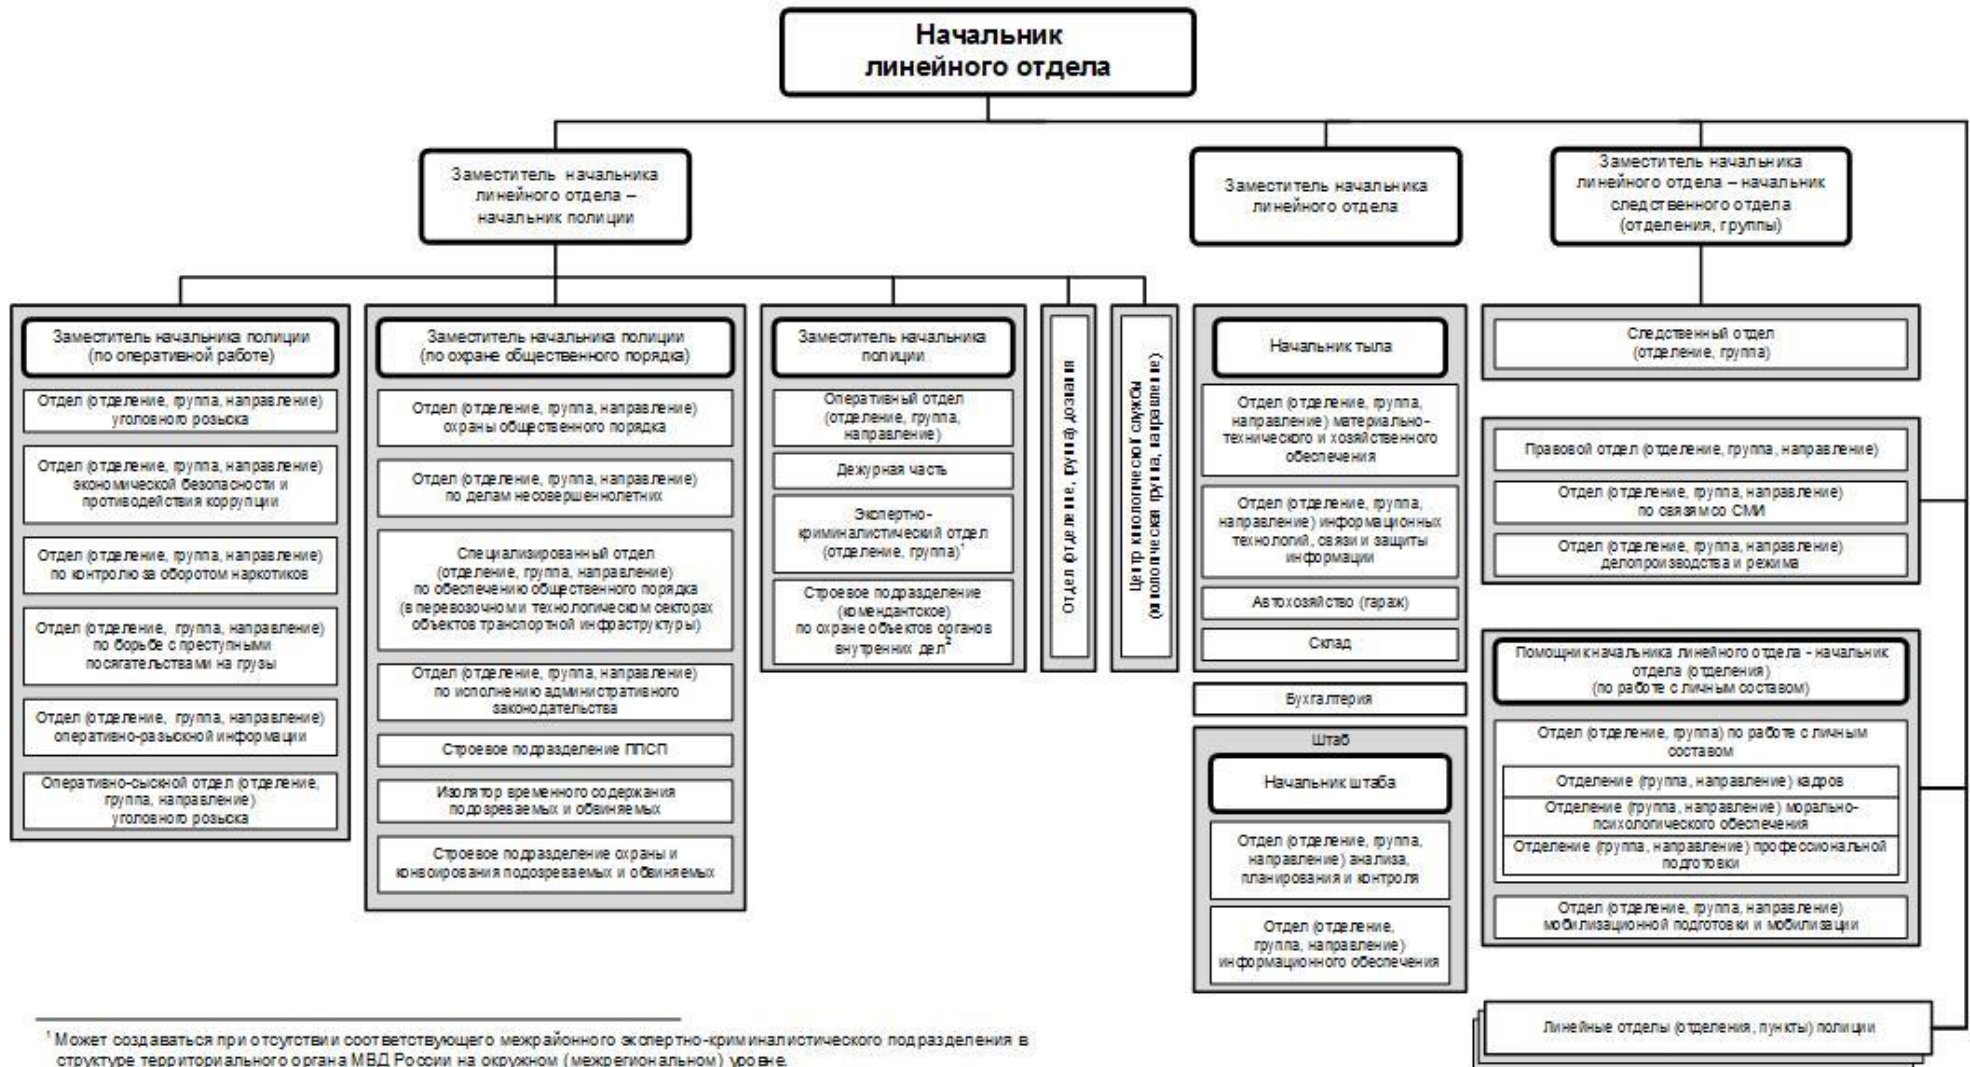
Начальник линейного отдела

Заместитель начальника линейного отдела – начальник полиции

Заместитель начальника линейного отдела

Заместитель начальника линейного отдела – начальник следственного отдела (отделения, группы)

Заместитель начальника полиции (по оперативной работе)

Отдел (отделение, группа, направление) уголовного розыска

Отдел (отделение, группа, направление) экономической безопасности и противодействия коррупции

Отдел (отделение, группа, направление) по контролю за оборотом наркотиков

Отдел (отделение, группа, направление) по борьбе с преступными посягательствами на грузы

Отдел (отделение, группа, направление) оперативно-разыскной информации

Оперативно-сыскной отдел (отделение, группа, направление) уголовного розыска

Заместитель начальника полиции (по охране общественного порядка)

Отдел (отделение, группа, направление) охраны общественного порядка

Отдел (отделение, группа, направление) по делам несовершеннолетних

Специализированный отдел (отделение, группа, направление) по обеспечению общественного порядка (в перевозочном и технологическом секторах объектов транспортной инфраструктуры)

Отдел (отделение, группа, направление) по исполнению административного законодательства

Строевое подразделение ППСП

Изолятор временного содержания подозреваемых и обвиняемых

Строевое подразделение охраны и конвоирования подозреваемых и обвиняемых

Заместитель начальника полиции

Оперативный отдел (отделение, группа, направление)

Дежурная часть

Экспертно-криминалистический отдел (отделение, группа)$^1$

Строевое подразделение (комендантское) по охране объектов органов внутренних дел$^2$

Отдел (отделение, группа) дознания

Центр кинологической службы (кинологическая группа, направление)

Начальник тыла

Отдел (отделение, группа, направление) материально-технического и хозяйственного обеспечения

Отдел (отделение, группа, направление) информационных технологий, связи и защиты информации

Автохозяйство (гараж)

Склад

Бухгалтерия

Штаб

Начальник штаба

Отдел (отделение, группа, направление) анализа, планирования и контроля

Отдел (отделение, группа, направление) информационного обеспечения

Следственный отдел (отделение, группа)

Правовой отдел (отделение, группа, направление)

Отдел (отделение, группа, направление) по связям со СМИ

Отдел (отделение, группа, направление) делопроизводства и режима

Помощник начальника линейного отдела - начальник отдела (отделения) (по работе с личным составом)

Отдел (отделение, группа) по работе с личным составом

Отделение (группа, направление) кадров

Отделение (группа, направление) морально-психологического обеспечения

Отделение (группа, направление) профессиональной подготовки

Отдел (отделение, группа, направление) мобилизационной подготовки и мобилизации

Линейные отделы (отделения, пункты) полиции

$^1$ Может создаваться при отсутствии соответствующего межрайонного экспертно-криминалистического подразделения в структуре территориального органа МВД России на окружном (межрегиональном) уровне.